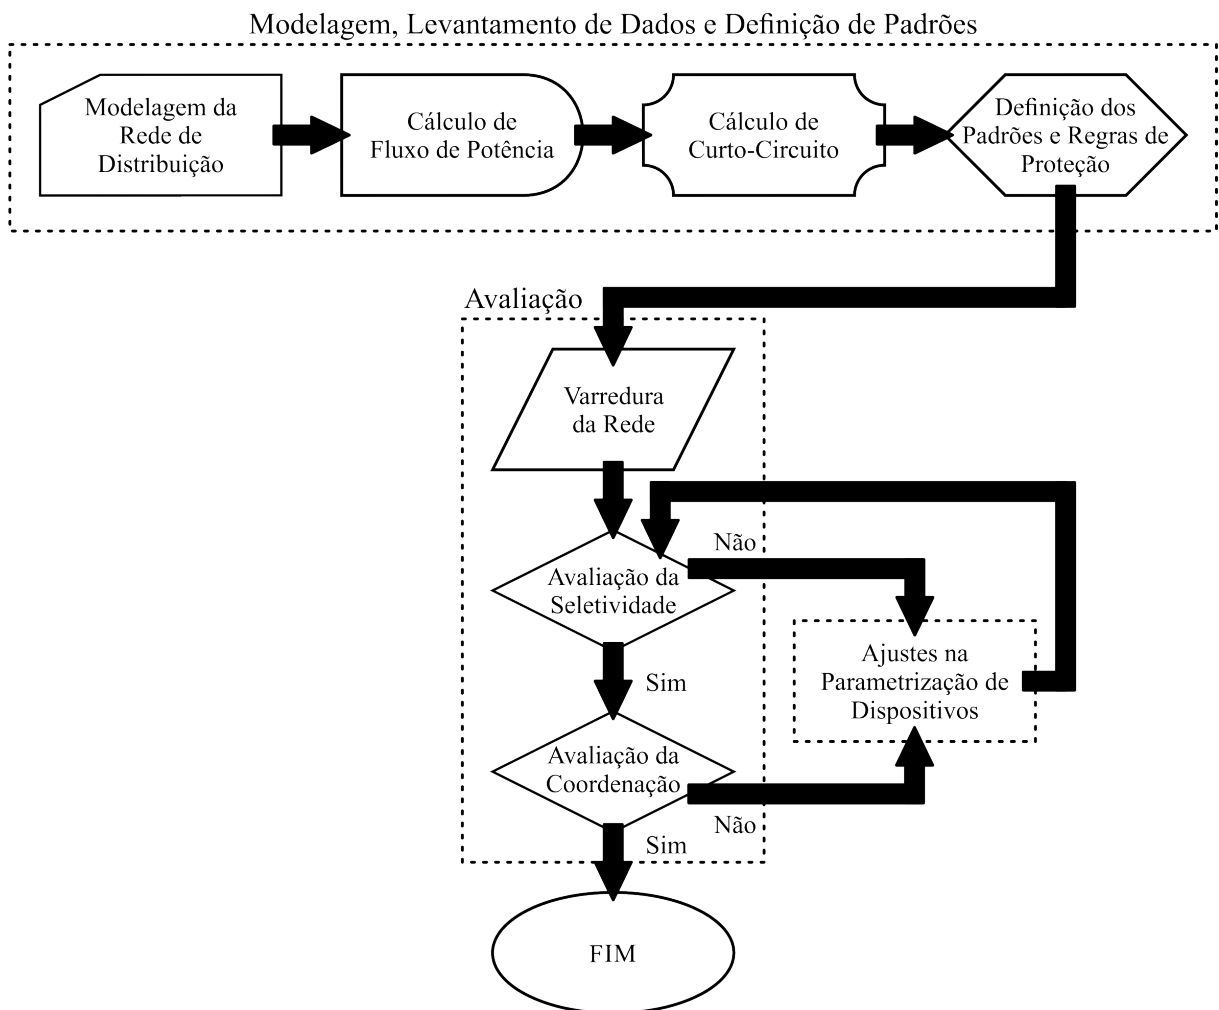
Modelagem, Levantamento de Dados e Definição de Padrões

Modelagem da Rede de Distribuição

Cálculo de Fluxo de Potência

Cálculo de Curto-Circuito

Definição dos Padrões e Regras de Proteção

Avaliação

Varredura da Rede

Não

Avaliação da Seletividade

Ajustes na Parametrização de Dispositivos

Sim

Avaliação da Coordenação

Não

Sim

FIM